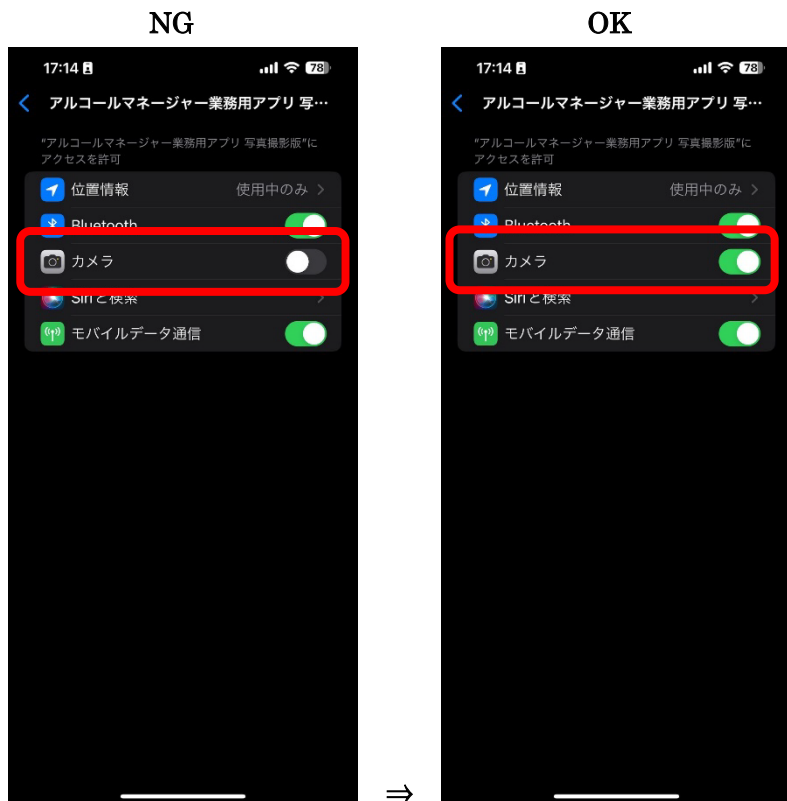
NG

17:14

78

アルコールマネージャー業務用アプリ 写…

"アルコールマネージャー業務用アプリ 写真撮影版"にアクセスを許可

位置情報 使用中のみ

Bluetooth

カメラ

Siriと検索

モバイルデータ通信

$\Rightarrow$

OK

17:14

78

アルコールマネージャー業務用アプリ 写…

"アルコールマネージャー業務用アプリ 写真撮影版"にアクセスを許可

位置情報 使用中のみ

Bluetooth

カメラ

Siriと検索

モバイルデータ通信